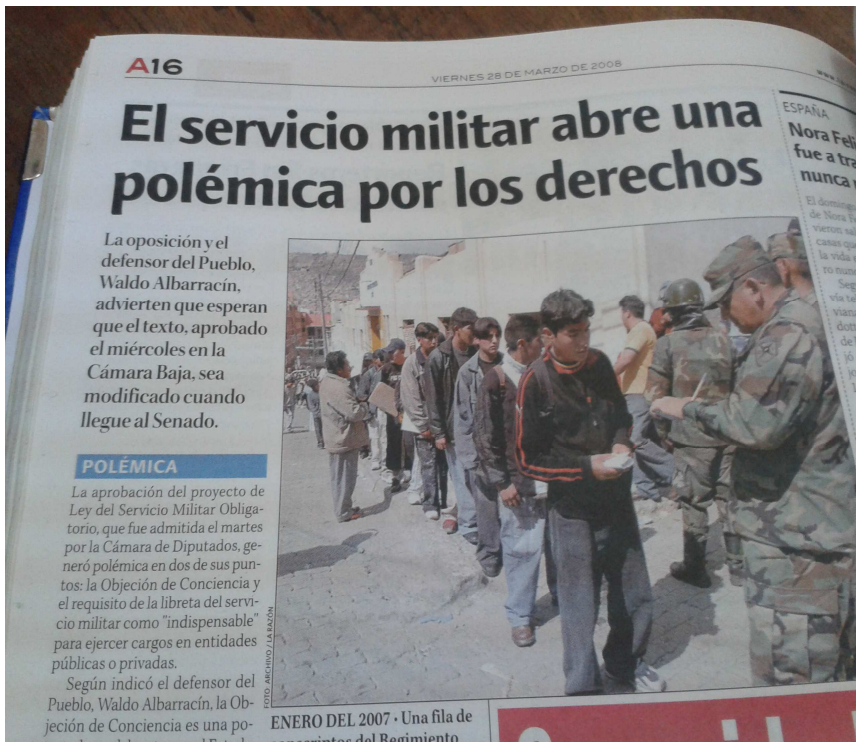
A16

VIERNES 28 DE MARZO DE 2008

El servicio militar abre una polémica por los derechos

La oposición y el defensor del Pueblo, Waldo Albarracín, advierten que esperan que el texto, aprobado el miércoles en la Cámara Baja, sea modificado cuando llegue al Senado.

POLÉMICA

La aprobación del proyecto de Ley del Servicio Militar Obligatorio, que fue admitida el martes por la Cámara de Diputados, generó polémica en dos de sus puntos: la Objeción de Conciencia y el requisito de la libreta del servicio militar como "indispensable" para ejercer cargos en entidades públicas o privadas.

Según indicó el defensor del Pueblo, Waldo Albarracín, la Objeción de Conciencia es una po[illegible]

FOTO: ARCHIVO / LA RAZÓN

ENERO DEL 2007 • Una fila de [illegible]

ESPAÑA

Nora Feli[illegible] fue a tra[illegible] nunca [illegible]

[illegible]